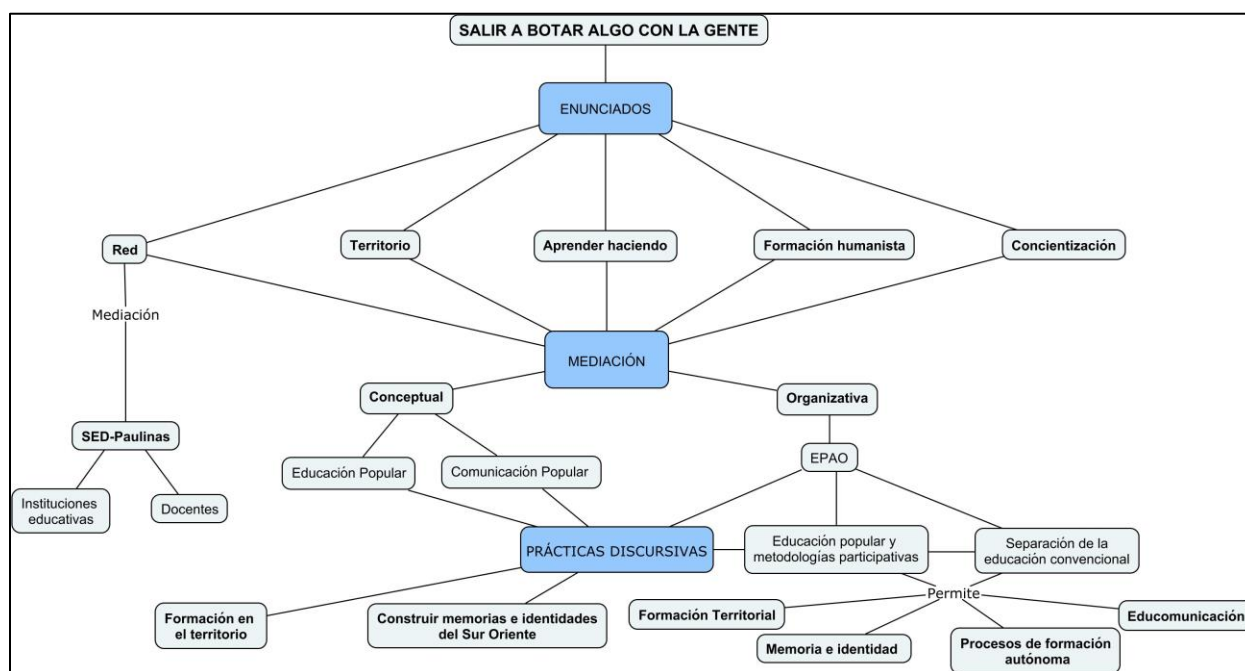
SALIR A BOTAR ALGO CON LA GENTE

ENUNCIADOS

Red

Territorio

Aprender haciendo

Formación humanista

Concientización

Mediación

MEDIACIÓN

Conceptual

Organizativa

SED-Paulinas

Educación Popular

Comunicación Popular

EPAO

Instituciones educativas

Docentes

PRÁCTICAS DISCURSIVAS

Educación popular y metodologías participativas

Separación de la educación convencional

Permite

Formación en el territorio

Construir memorias e identidades del Sur Oriente

Formación Territorial

Memoria e identidad

Procesos de formación autónoma

Educomunicación